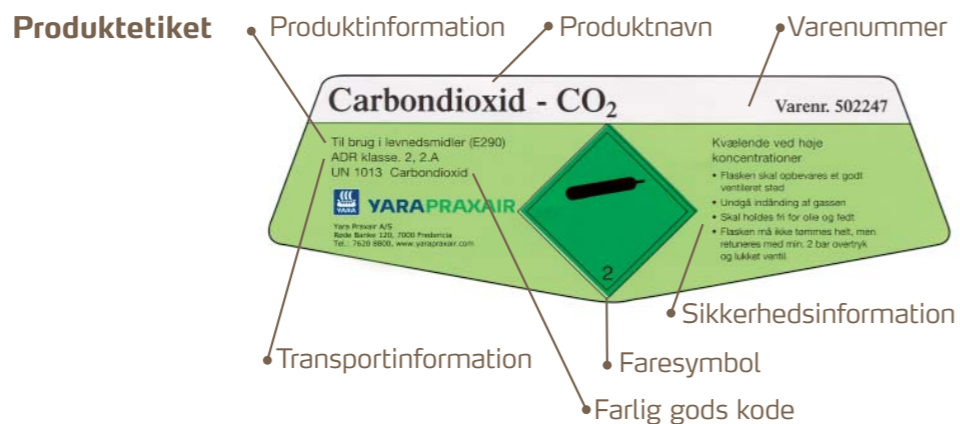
Produktetiket

Produktinformation

Produktnavn

Varenummer

Carbondioxid - $CO_2$

Varenr. 502247

Til brug i levnedsmidler (E290)
ADR klasse. 2, 2.A
UN 1013 Carbondioxid

YARA PRAXAIR

Yara Praxair A/S
Rode Banke 120, 7000 Fredericia
Tel.: 7620 8800, www.yarapraxair.com

2

Kvælende ved høje koncentrationer

• Flasken skal opbevares et godt ventileret sted
• Undgå indånding af gassen
• Skal holdes fri for olie og fedt
• Flasken må ikke tømmes helt, men returneres med min. 2 bar overtryk og lukket ventil

Sikkerhedsinformation

Transportinformation

Faresymbol

Farlig gods kode